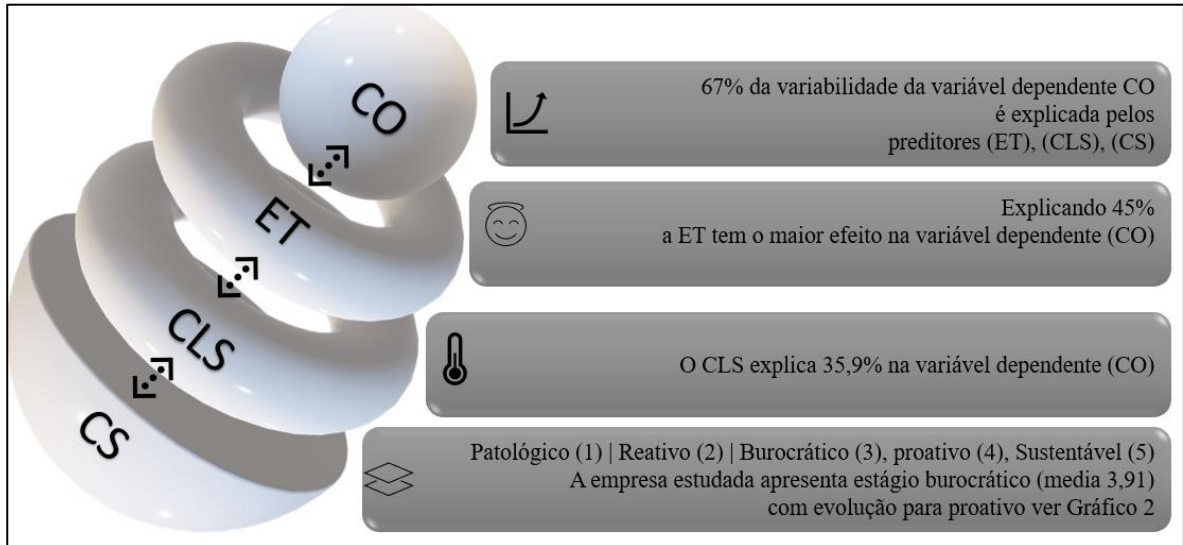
CO

ET

CLS

CS

67% da variabilidade da variável dependente CO é explicada pelos preditores (ET), (CLS), (CS)

Explicando 45% a ET tem o maior efeito na variável dependente (CO)

O CLS explica 35,9% na variável dependente (CO)

Patológico (1) | Reativo (2) | Burocrático (3), proativo (4), Sustentável (5) A empresa estudada apresenta estágio burocrático (media 3,91) com evolução para proativo ver Gráfico 2